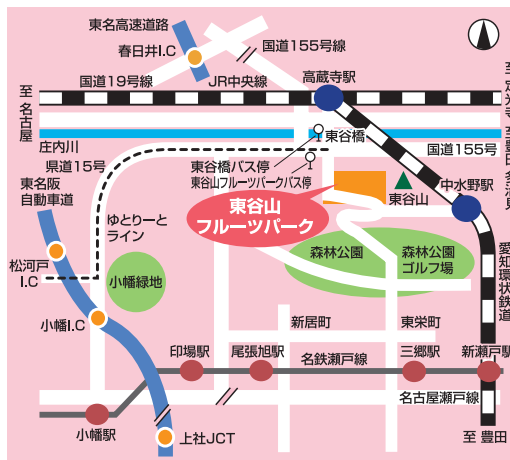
東名高速道路
春日井I.C
国道155号線
N
国道19号線
JR中央線
高蔵寺駅
至 名古屋
至 多治見・恵那
庄内川
東谷橋
県道15号
国道155号
東谷橋バス停
東谷山フルーツパークバス停
中水野駅
東名阪自動車道
東谷山
東谷山フルーツパーク
至 瀬戸
ゆとりーとライン
森林公園
森林公園ゴルフ場
愛知環状鉄道
松河戸I.C
小幡緑地
小幡I.C
新居町
東栄町
印場駅
尾張旭駅
名鉄瀬戸線
三郷駅
新瀬戸駅
名古屋瀬戸線
小幡駅
上社JCT
至 豊田